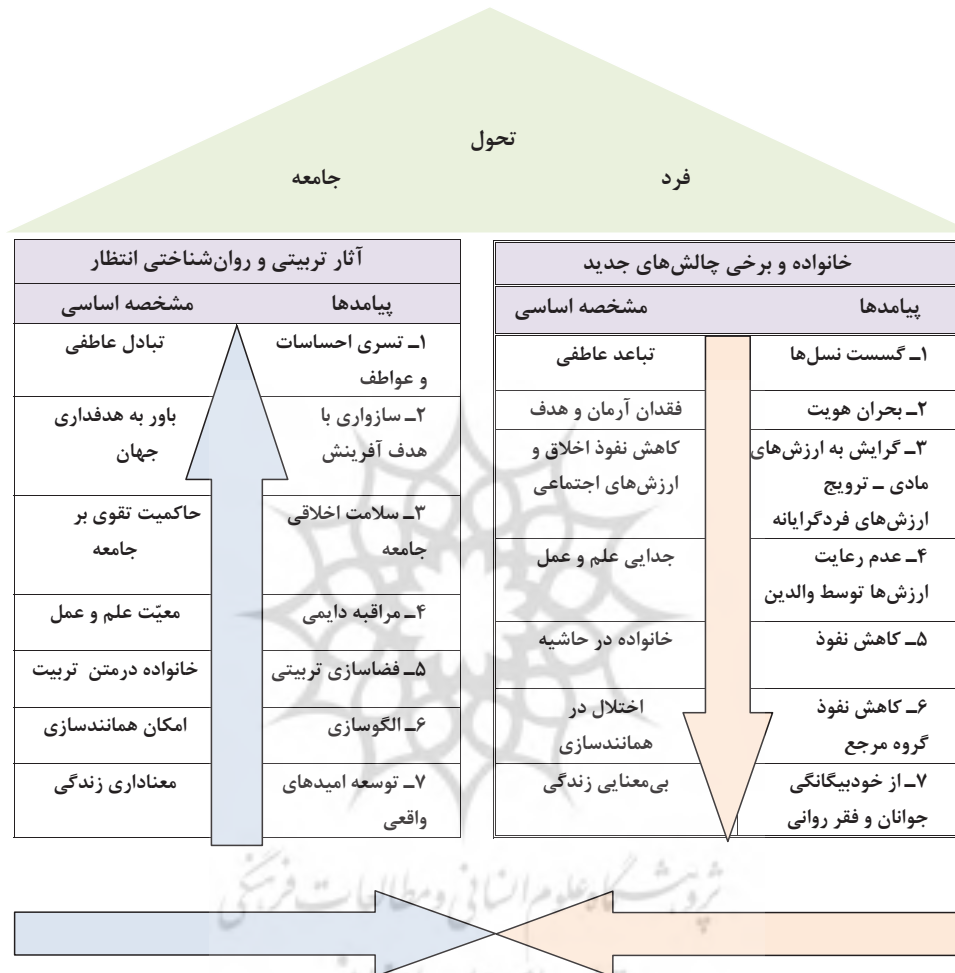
تحول

جامعه

فرد

| آثار تربیتی و روان‌شناختی انتظار | |
|---|---|
| پیامدها | مشخصه اساسی |
| ۱ـ تسری احساسات و عواطف | تبادل عاطفی |
| ۲ـ سازواری با هدف آفرینش | باور به هدفداری جهان |
| ۳ـ سلامت اخلاقی جامعه | حاکمیت تقوی بر جامعه |
| ۴ـ مراقبه دایمی | معیّت علم و عمل |
| ۵ـ فضاسازی تربیتی | خانواده درمتن تربیت |
| ۶ـ الگوسازی | امکان همانندسازی |
| ۷ـ توسعه امیدهای واقعی | معناداری زندگی |

| خانواده و برخی چالش‌های جدید | |
|---|---|
| پیامدها | مشخصه اساسی |
| ۱ـ گسست نسل‌ها | تباعد عاطفی |
| ۲ـ بحران هویت | فقدان آرمان و هدف |
| ۳ـ گرایش به ارزش‌های مادی ـ ترویج ارزش‌های فردگرایانه | کاهش نفوذ اخلاق و ارزش‌های اجتماعی |
| ۴ـ عدم رعایت ارزش‌ها توسط والدین | جدایی علم و عمل |
| ۵ـ کاهش نفوذ | خانواده در حاشیه |
| ۶ـ کاهش نفوذ گروه مرجع | اختلال در همانندسازی |
| ۷ـ از خودبیگانگی جوانان و فقر روانی | بی‌معنایی زندگی |

پژوهشگاه علوم انسانی و مطالعات فرهنگی